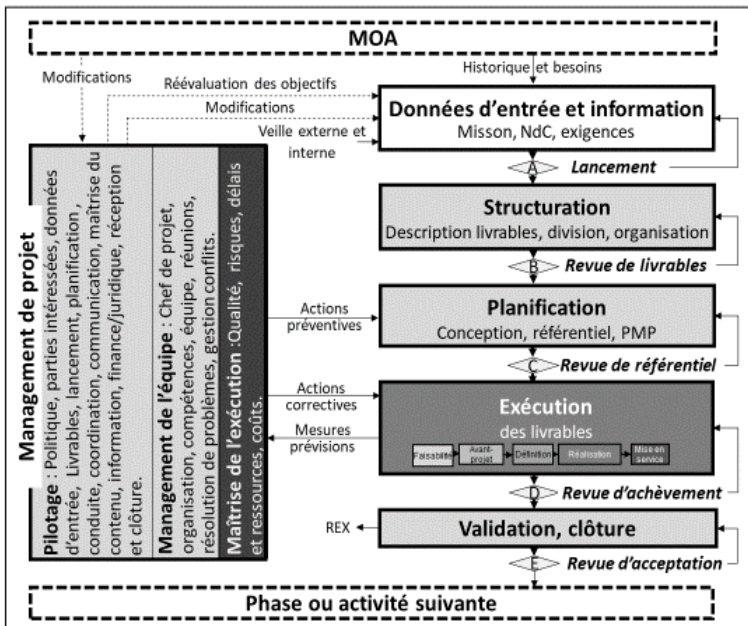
MOA

Modifications

Réévaluation des objectifs

Modifications

Historique et besoins

Données d'entrée et information
Misson, NdC, exigences

Veille externe et interne

A

Lancement

Structuration
Description livrables, division, organisation

B

Revue de livrables

Actions préventives

Planification
Conception, référentiel, PMP

C

Revue de référentiel

Actions correctives

Mesures prévisions

Exécution
des livrables

Faisabilité

Avant-projet

Définition

Réalisation

Mise en service

D

Revue d'achèvement

REX

Validation, clôture

E

Revue d'acceptation

Phase ou activité suivante

Management de projet

Pilotage : Politique, parties intéressées, données d'entrée, Livrables, lancement, planification, conduite, coordination, communication, maîtrise du contenu, information, finance/juridique, réception et clôture.

Management de l'équipe : Chef de projet, organisation, compétences, équipe, réunions, résolution de problèmes, gestion conflits.

Maîtrise de l'exécution :Qualité, risques, délais et ressources, coûts.